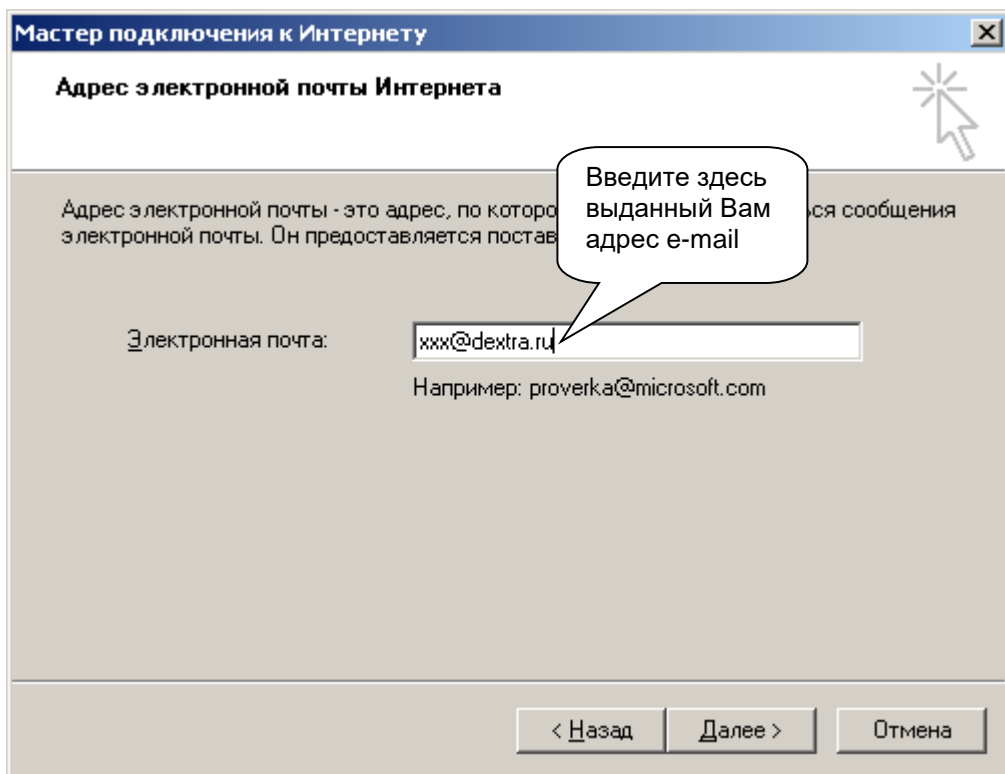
Мастер подключения к Интернету

Адрес электронной почты Интернета

Адрес электронной почты - это адрес, по которо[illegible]ся сообщения электронной почты. Он предоставляется постав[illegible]

Введите здесь выданный Вам адрес e-mail

Электронная почта: xxx@dextra.ru

Например: proverka@microsoft.com

< Назад Далее > Отмена